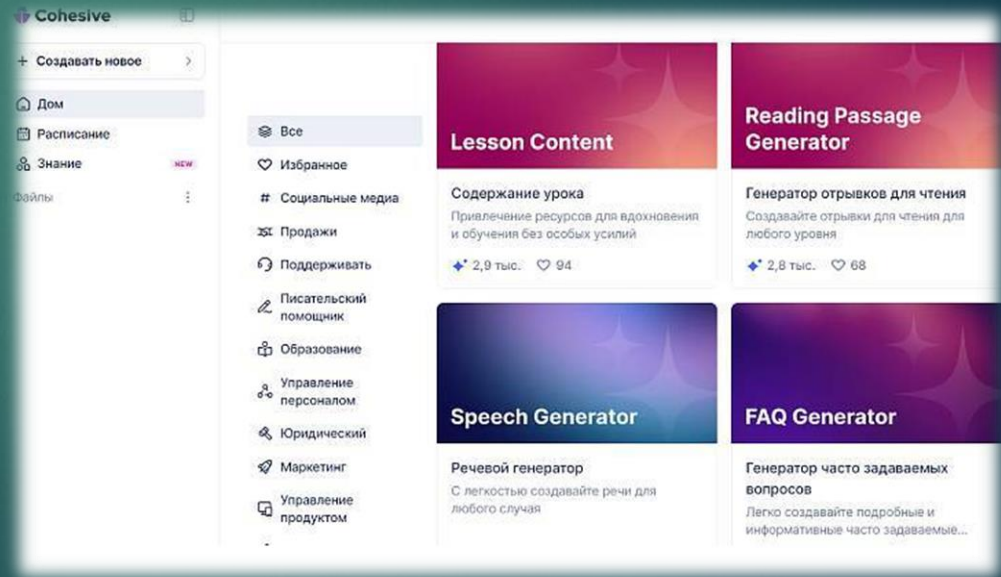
Cohesive

+ Создавать новое

Дом
Расписание
Знание NEW
Файлы

Все
Избранное
# Социальные медиа
Продажи
Поддерживать
Писательский помощник
Образование
Управление персоналом
Юридический
Маркетинг
Управление продуктом

Lesson Content
Содержание урока
Привлечение ресурсов для вдохновения и обучения без особых усилий
2,9 тыс. 94

Reading Passage Generator
Генератор отрывков для чтения
Создавайте отрывки для чтения для любого уровня
2,8 тыс. 68

Speech Generator
Речевой генератор
С легкостью создавайте речи для любого случая

FAQ Generator
Генератор часто задаваемых вопросов
Легко создавайте подробные и информативные часто задаваемые...